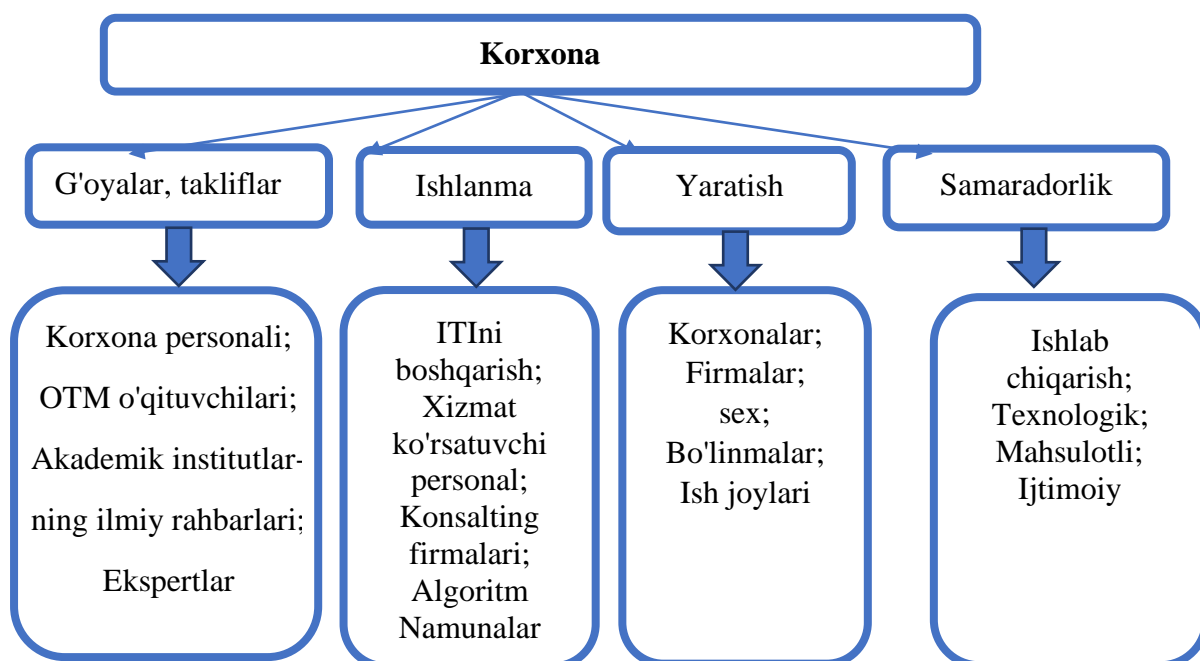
Korxona

G'oyalar, takliflar

Ishlanma

Yaratish

Samaradorlik

Korxona personali;
OTM o'qituvchilari;
Akademik institutlarning ilmiy rahbarlari;
Ekspertlar

ITIni boshqarish;
Xizmat ko'rsatuvchi personal;
Konsalting firmalari;
Algoritm
Namunalar

Korxonalar;
Firmalar;
sex;
Bo'linmalar;
Ish joylari

Ishlab chiqarish;
Texnologik;
Mahsulotli;
Ijtimoiy